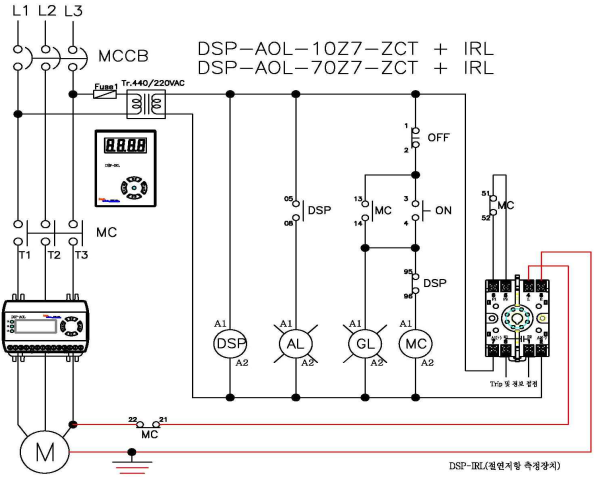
L1 L2 L3

MCCB

DSP–AOL–10Z7–ZCT + IRL
DSP–AOL–70Z7–ZCT + IRL

Fuse

Tr.440/220VAC

DSP-IRL

1
OFF
2

05
DSP
06

13
MC
14

3
ON
4

51
MC
52

95
DSP
96

MC

T1 T2 T3

A1
DSP
A2

A1
AL
A2

A1
GL
A2

A1
MC
A2

Trip 및 경보 접점

22 21
MC

M

DSP-IRL(절연저항 측정장치)